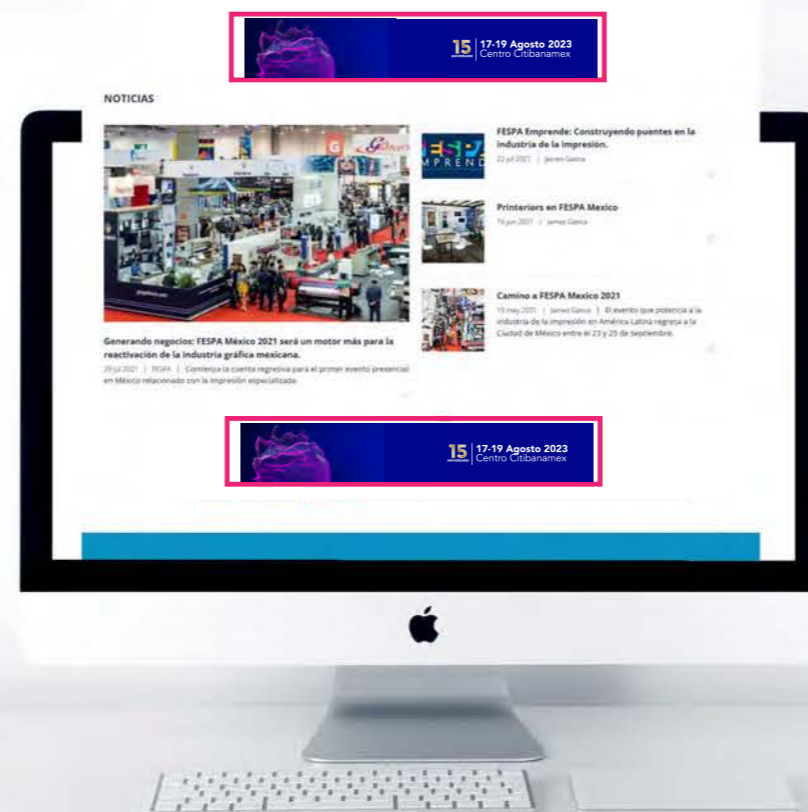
15 | 17-19 Agosto 2023
Centro Citibanamex

NOTICIAS

Generando negocios: FESPA México 2021 será un motor más para la reactivación de la industria gráfica mexicana.

20 jul 2021 | FESPA | Comienza la cuenta regresiva para el primer evento presencial en México relacionado con la impresión especializada.

FESPA Emprende: Construyendo puentes en la industria de la impresión.

22 jul 2021 | James Gasca

Printeriors en FESPA Mexico

19 jun 2021 | James Gasca

Camino a FESPA Mexico 2021

19 may 2021 | James Gasca | El evento que potencia a la industria de la impresión en América Latina regresa a la Ciudad de México entre el 23 y 25 de septiembre.

15 | 17-19 Agosto 2023
Centro Citibanamex